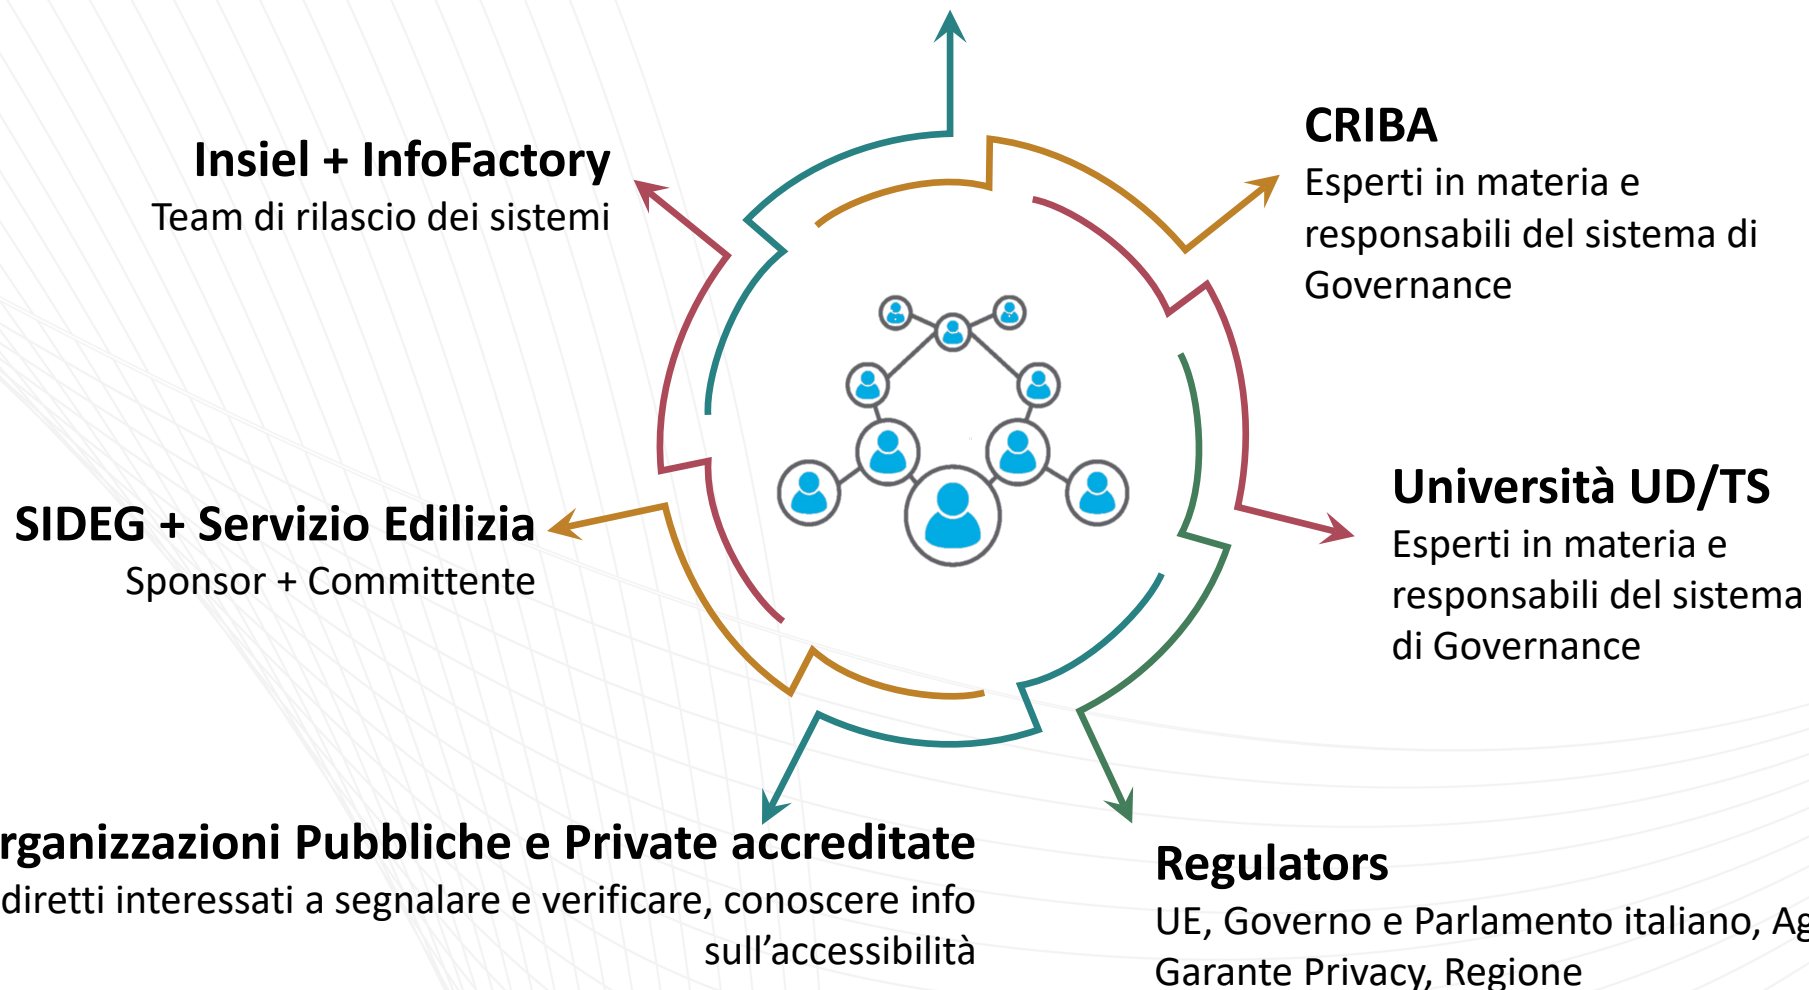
Insiel + InfoFactory
Team di rilascio dei sistemi

CRIBA
Esperti in materia e responsabili del sistema di Governance

Università UD/TS
Esperti in materia e responsabili del sistema di Governance

SIDEG + Servizio Edilizia
Sponsor + Committente

rganizzazioni Pubbliche e Private accreditate
diretti interessati a segnalare e verificare, conoscere info sull’accessibilità

Regulators
UE, Governo e Parlamento italiano, Ag
Garante Privacy, Regione